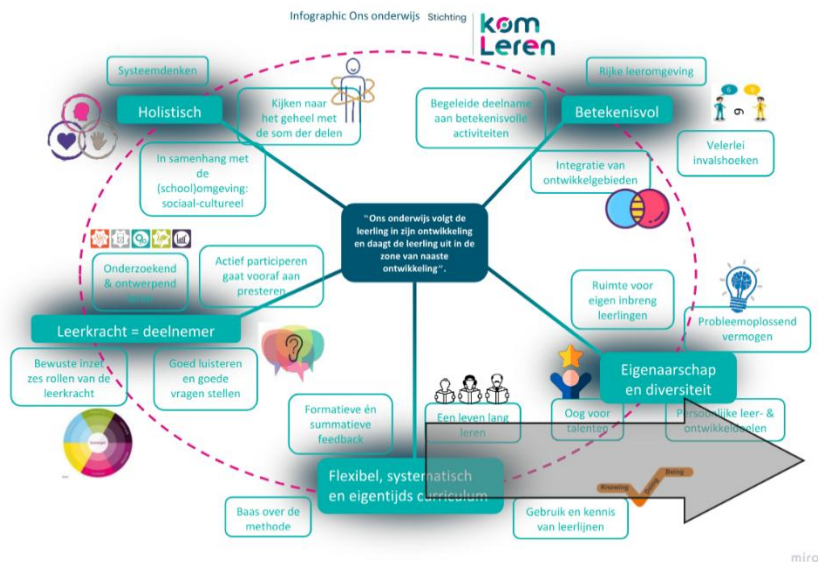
Infographic Ons onderwijs Stichting

kom Leren

Systeemdenken

Holistisch

Kijken naar het geheel met de som der delen

Rijke leeromgeving

Begeleide deelname aan betekenisvolle activiteiten

Betekenisvol

6 9

Velerlei invalshoeken

In samenhang met de (school)omgeving: sociaal-cultureel

Integratie van ontwikkelgebieden

"Ons onderwijs volgt de leerling in zijn ontwikkeling en daagt de leerling uit in de zone van naaste ontwikkeling".

Onderzoekend & ontwerpend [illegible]

Actief participeren gaat vooraf aan presteren

Ruimte voor eigen inbreng leerlingen

Probleemoplossend vermogen

Leerkracht = deelnemer

Bewuste inzet zes rollen van de leerkracht

Goed luisteren en goede vragen stellen

Eigenaarschap en diversiteit

Formatieve én summatieve feedback

Een leven lang leren

Oog voor talenten

Persoonlijke leer- & ontwikkeldoelen

Flexibel, systematisch en eigentijds curriculum

Baas over de methode

Gebruik en kennis van leerlijnen

Kennis

Doel

Beleving

miro